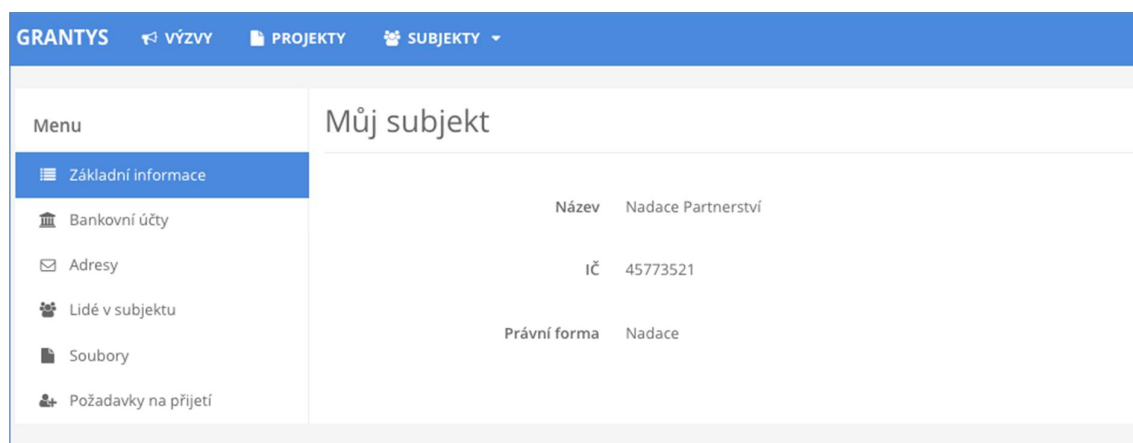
GRANTYS VÝZVY PROJEKTY SUBJEKTY

Menu

Základní informace

Bankovní účty

Adresy

Lidé v subjektu

Soubory

Požadavky na přijetí

Můj subjekt

Název Nadace Partnerství

IČ 45773521

Právní forma Nadace